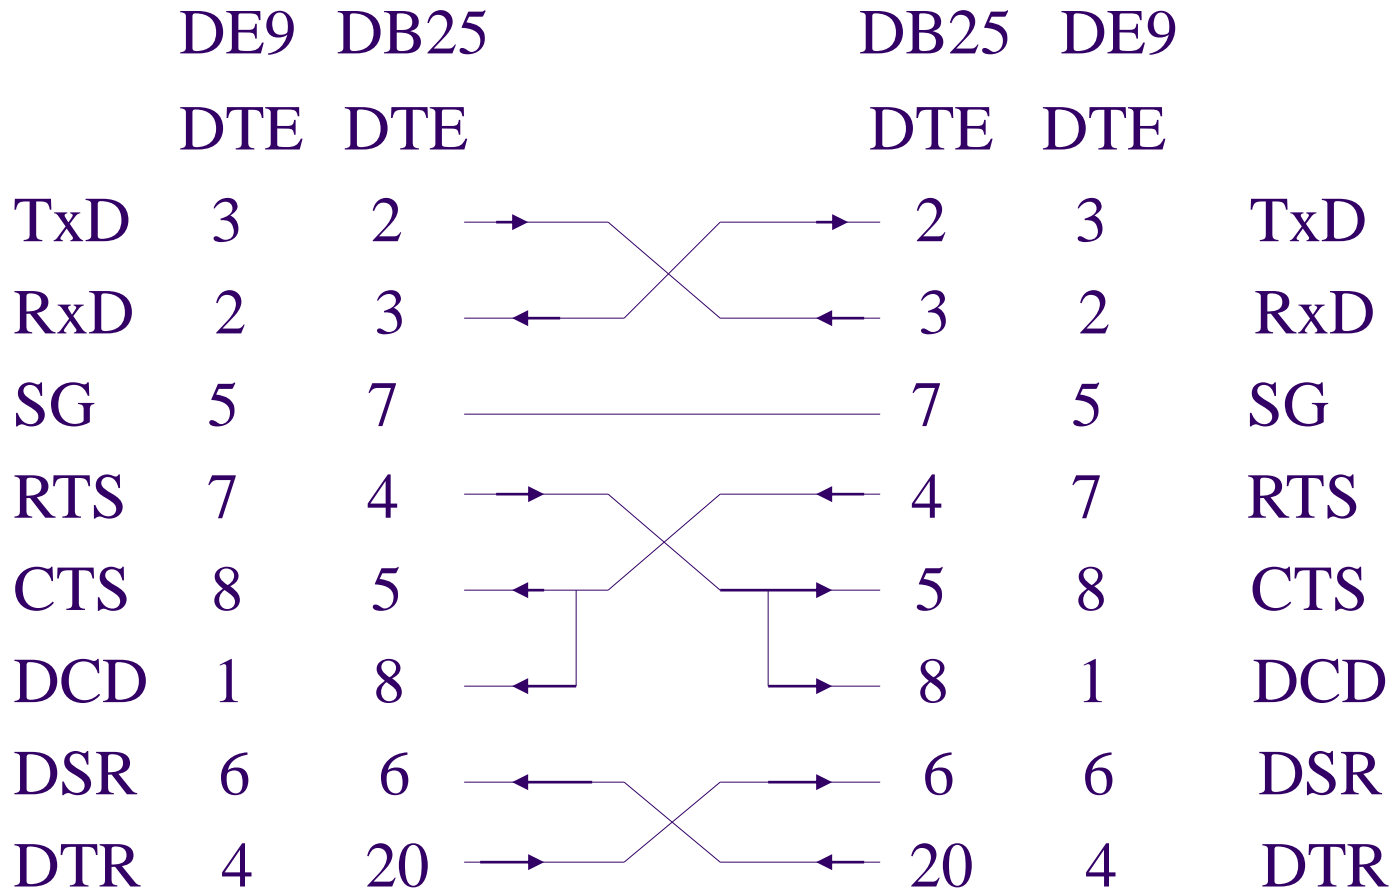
| | DE9 DTE | DB25 DTE | DB25 DTE | DE9 DTE | |
|---|---|---|---|---|---|
| TxD | 3 | 2 | 2 | 3 | TxD |
| RxD | 2 | 3 | 3 | 2 | RxD |
| SG | 5 | 7 | 7 | 5 | SG |
| RTS | 7 | 4 | 4 | 7 | RTS |
| CTS | 8 | 5 | 5 | 8 | CTS |
| DCD | 1 | 8 | 8 | 1 | DCD |
| DSR | 6 | 6 | 6 | 6 | DSR |
| DTR | 4 | 20 | 20 | 4 | DTR |